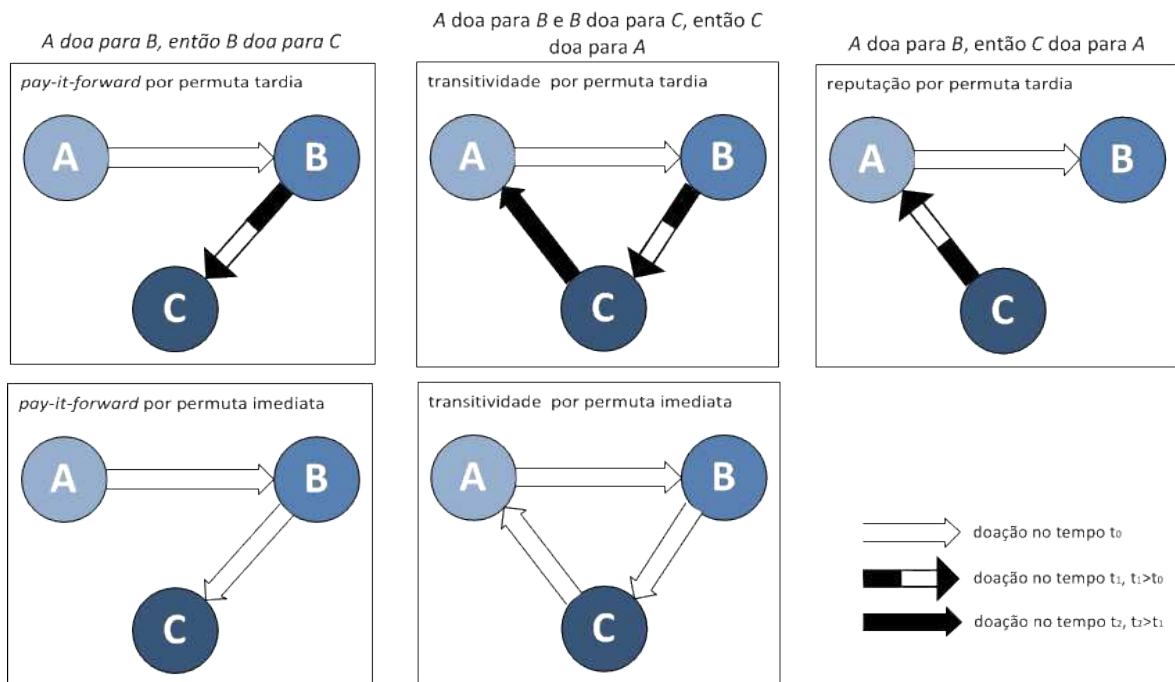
A doa para B, então B doa para C

A doa para B e B doa para C, então C doa para A

A doa para B, então C doa para A

pay-it-forward por permuta tardia

A

B

C

transitividade por permuta tardia

A

B

C

reputação por permuta tardia

A

B

C

pay-it-forward por permuta imediata

A

B

C

transitividade por permuta imediata

A

B

C

doação no tempo $t_0$

doação no tempo $t_1$, $t_1>t_0$

doação no tempo $t_2$, $t_2>t_1$